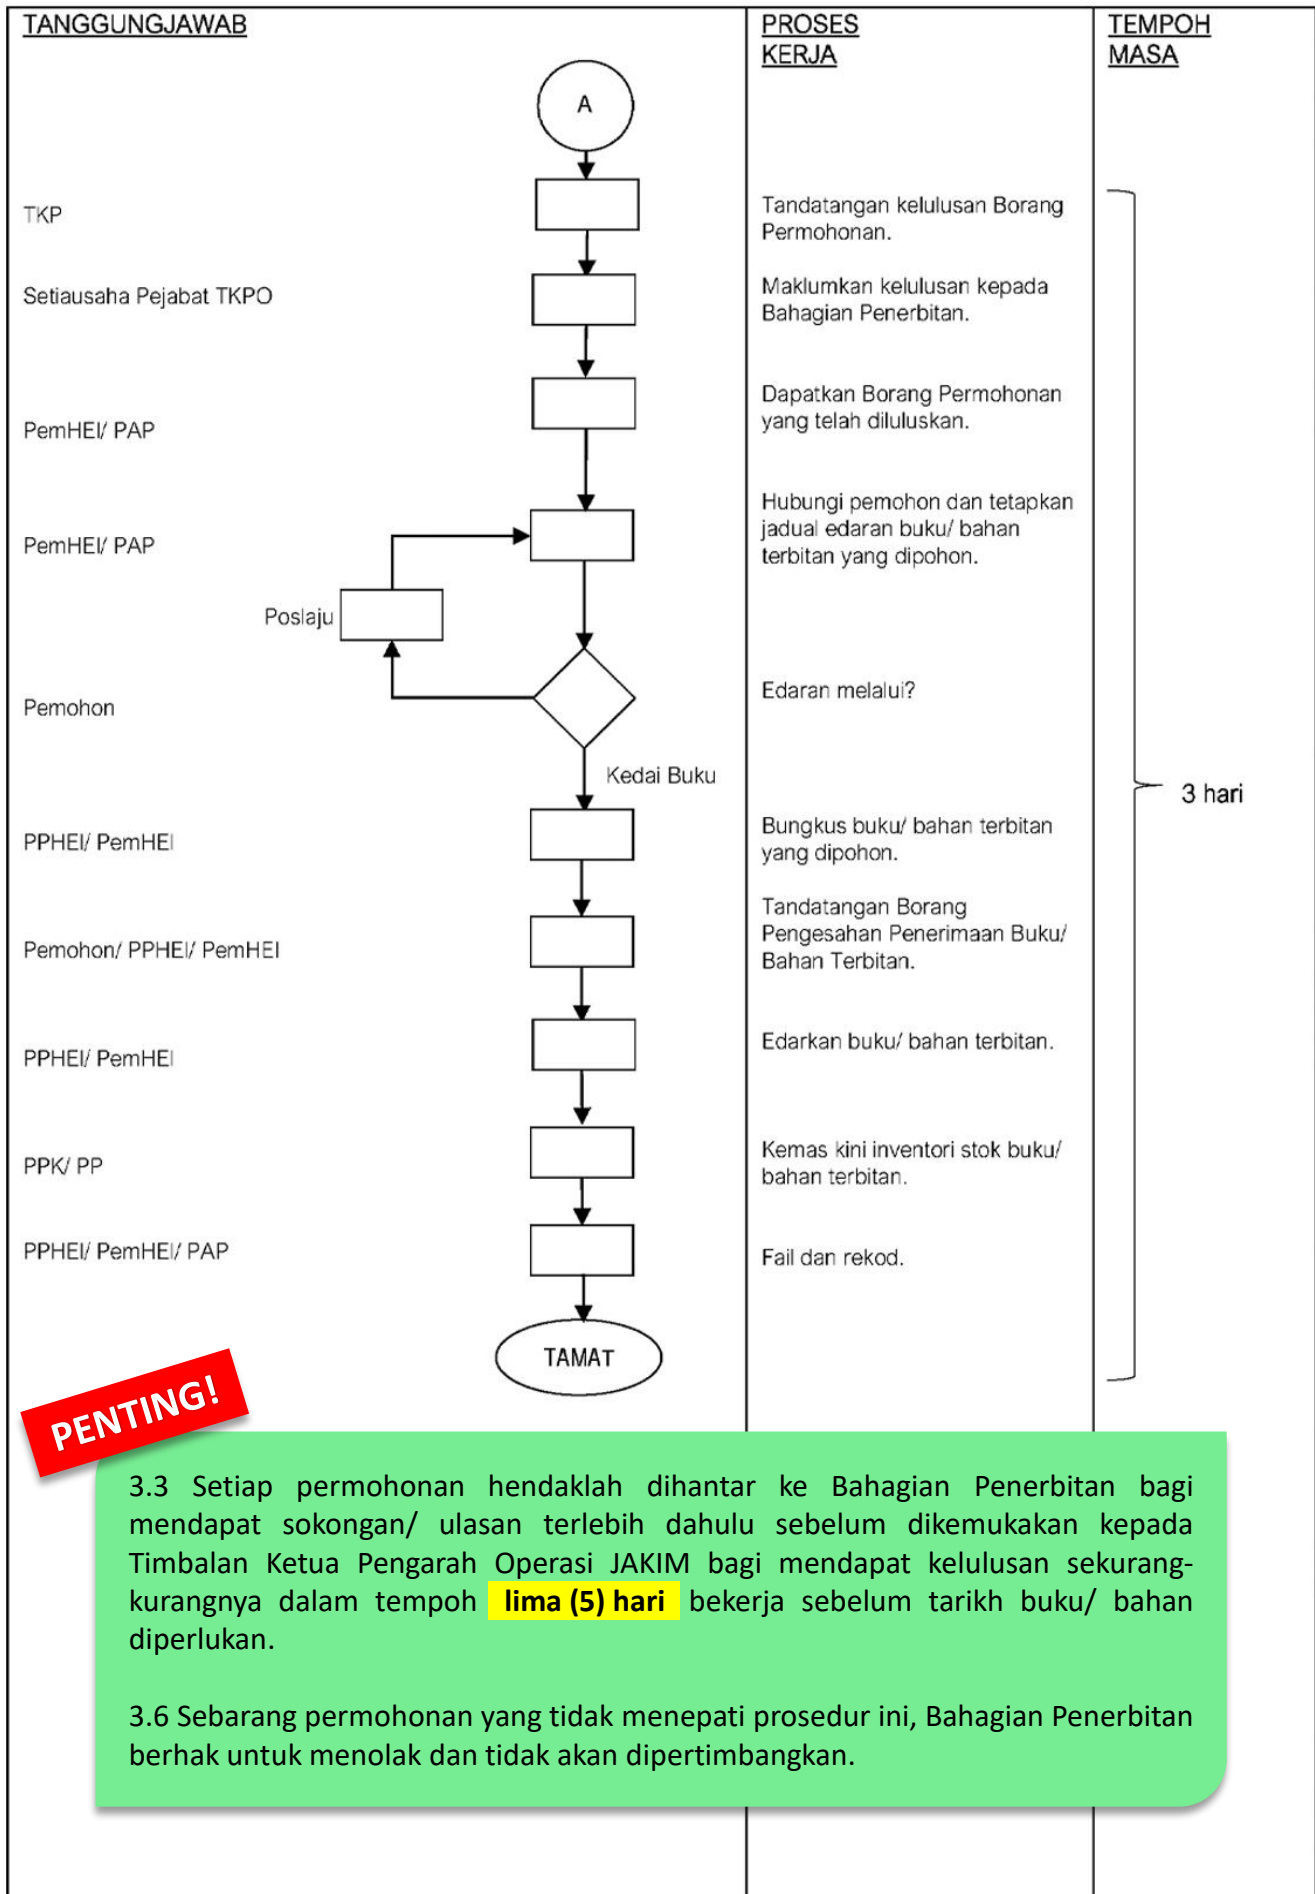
TANGGUNGJAWAB

PROSES KERJA

TEMPOH MASA

A

TKP

Tandatangan kelulusan Borang Permohonan.

Setiausaha Pejabat TKPO

Maklumkan kelulusan kepada Bahagian Penerbitan.

PemHEI/ PAP

Dapatkan Borang Permohonan yang telah diluluskan.

PemHEI/ PAP

Hubungi pemohon dan tetapkan jadual edaran buku/ bahan terbitan yang dipohon.

Poslaju

Pemohon

Edaran melalui?

Kedai Buku

3 hari

PPHEI/ PemHEI

Bungkus buku/ bahan terbitan yang dipohon.

Pemohon/ PPHEI/ PemHEI

Tandatangan Borang Pengesahan Penerimaan Buku/ Bahan Terbitan.

PPHEI/ PemHEI

Edarkan buku/ bahan terbitan.

PPK/ PP

Kemas kini inventori stok buku/ bahan terbitan.

PPHEI/ PemHEI/ PAP

Fail dan rekod.

TAMAT

PENTING!

3.3 Setiap permohonan hendaklah dihantar ke Bahagian Penerbitan bagi mendapat sokongan/ ulasan terlebih dahulu sebelum dikemukakan kepada Timbalan Ketua Pengarah Operasi JAKIM bagi mendapat kelulusan sekurang-kurangnya dalam tempoh lima (5) hari bekerja sebelum tarikh buku/ bahan diperlukan.

3.6 Sebarang permohonan yang tidak menepati prosedur ini, Bahagian Penerbitan berhak untuk menolak dan tidak akan dipertimbangkan.